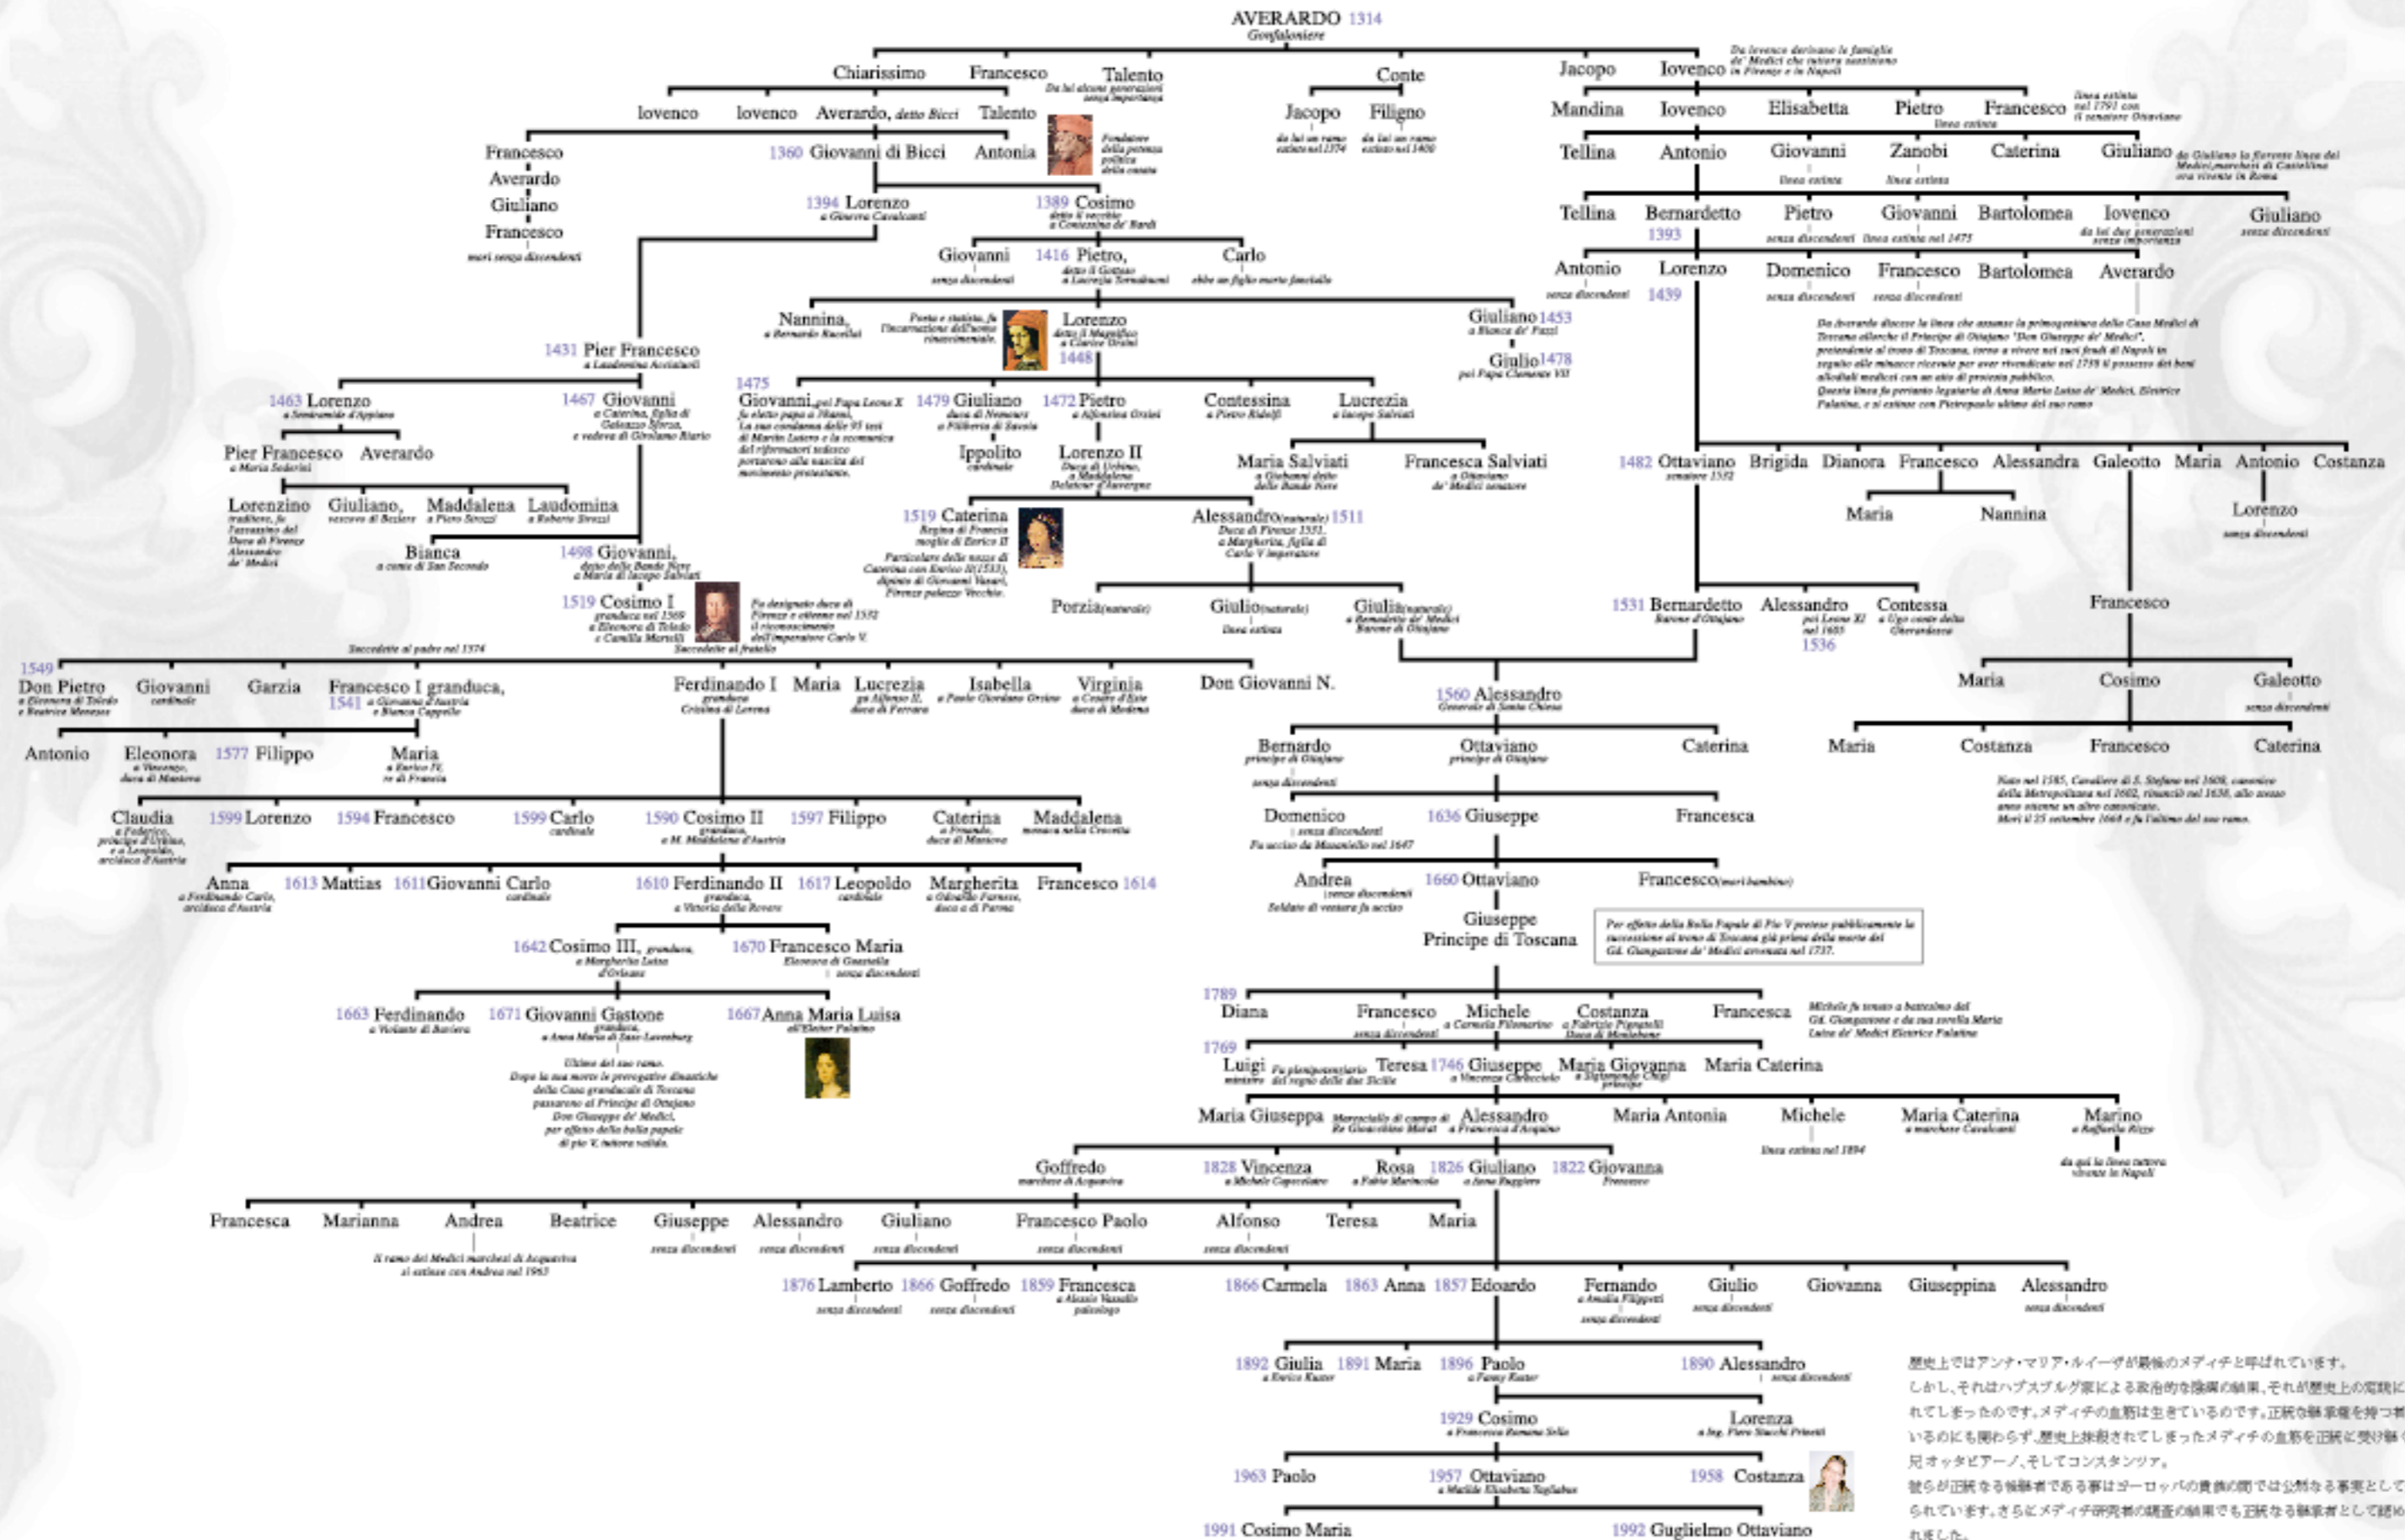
AVERARDO 1314
Gonfaloniere

Chiarissimo Francesco Talento Conte Jacopo Iovenco

Iovenco Iovenco Averardo, detto Bicci Talento Jacopo Filigno Mandina Iovenco Elisabetta Pietro Francesco

Francesco Averardo Giuliano Francesco
1360 Giovanni di Bicci Antonia
Tellina Antonio Giovanni Zanobi Caterina Giuliano

1394 Lorenzo
a Ginevra Cavalcanti
1389 Cosimo
detto il vecchio
a Contessina de' Bardi

Tellina Bernardetto Pietro Giovanni Bartolomea Iovenco Giuliano
1393

Giovanni 1416 Pietro, Carlo

Antonio Lorenzo Domenico Francesco Bartolomea Averardo
1439

Nannina, Lorenzo Giuliano 1453
1448
Giulio 1478

1431 Pier Francesco

1463 Lorenzo 1467 Giovanni 1475 Giovanni 1479 Giuliano 1472 Pietro Contessina Lucrezia

Pier Francesco Averardo Ippolito Lorenzo II Maria Salviati Francesca Salviati

1482 Ottaviano Brigida Dianora Francesco Alessandra Galeotto Maria Antonio Costanza

Lorenzino Giuliano, Maddalena Laudomina 1519 Caterina Alessandro 1511

Maria Nannina Lorenzo

Bianca 1498 Giovanni,

1519 Cosimo I

Porzia Giulio Giulia 1531 Bernardetto Alessandro Contessa Francesco
1536

1549
Don Pietro Giovanni Garzia Francesco I granduca, 1541 Ferdinando I Maria Lucrezia Isabella Virginia Don Giovanni N.

1560 Alessandro Maria Cosimo Galeotto

Antonio Eleonora 1577 Filippo Maria

Bernardo Ottaviano Caterina Maria Costanza Francesco Caterina

Claudia 1599 Lorenzo 1594 Francesco 1599 Carlo 1590 Cosimo II 1597 Filippo Caterina Maddalena

Domenico 1636 Giuseppe Francesca

Anna 1613 Mattias 1611 Giovanni Carlo 1610 Ferdinando II 1617 Leopoldo Margherita Francesco 1614

Andrea 1660 Ottaviano Francesco

Giuseppe
Principe di Toscana

1642 Cosimo III, 1670 Francesco Maria

1663 Ferdinando 1671 Giovanni Gastone 1667 Anna Maria Luisa

1789
Diana Francesco Michele Costanza Francesca

1769
Luigi Teresa 1746 Giuseppe Maria Giovanna Maria Caterina

Maria Giuseppa Alessandro Maria Antonia Michele Maria Caterina Marino

Goffredo 1828 Vincenza Rosa 1826 Giuliano 1822 Giovanna

Francesca Marianna Andrea Beatrice Giuseppe Alessandro Giuliano Francesco Paolo Alfonso Teresa Maria

1876 Lamberto 1866 Goffredo 1859 Francesca 1866 Carmela 1863 Anna 1857 Edoardo Fernando Giulio Giovanna Giuseppina Alessandro

1892 Giulia 1891 Maria 1896 Paolo 1890 Alessandro

1929 Cosimo Lorenza

1963 Paolo 1957 Ottaviano 1958 Costanza

1991 Cosimo Maria 1992 Guglielmo Ottaviano

歴史上ではアンナ・マリア・ルイーザが最後のメディチと呼ばれています。
しかし、それはハプスブルグ家による政治的な陰謀の結果、それが歴史上の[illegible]
れてしまったのです。メディチの血筋は生きているのです。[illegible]
いるのにも関わらず、歴史上抹殺されてしまったメディチの血筋を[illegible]
兄オッタビアーノ、そしてコンスタンツァ。
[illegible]
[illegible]
れました。